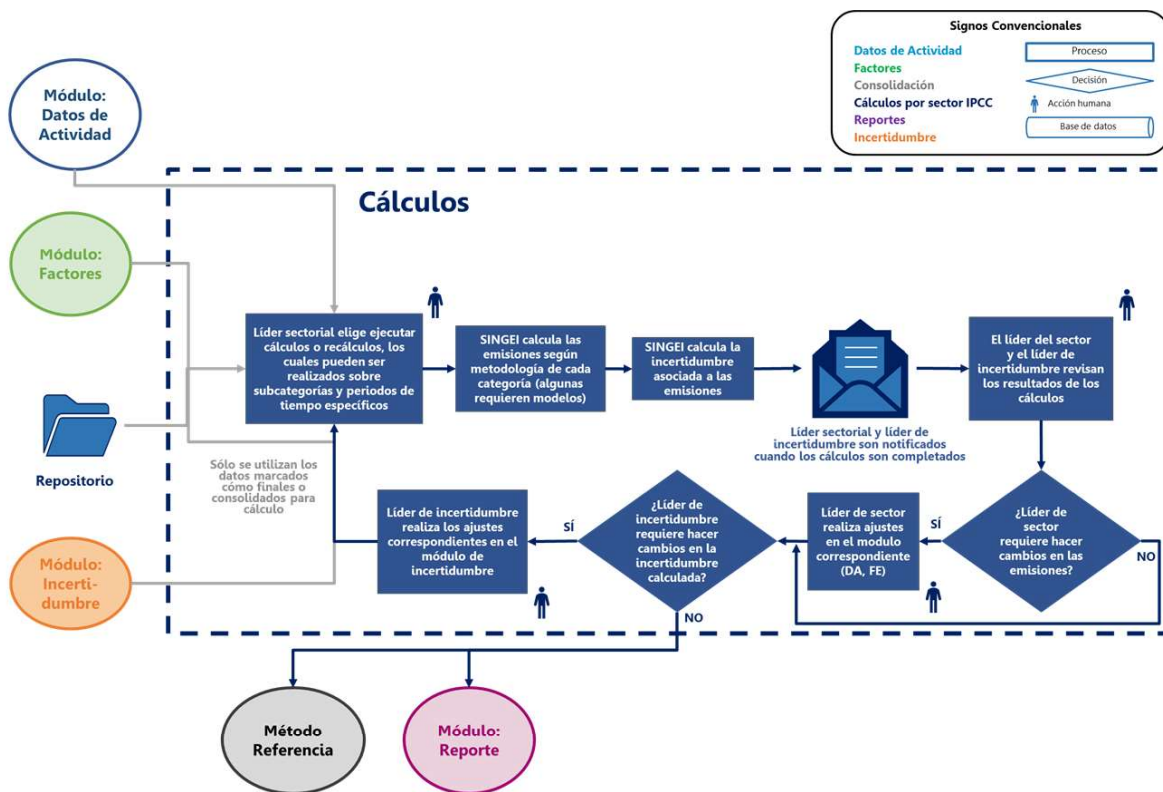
Signos Convencionales

Datos de Actividad
Factores
Consolidación
Cálculos por sector IPCC
Reportes
Incertidumbre

Proceso
Decisión
Acción humana
Base de datos

Módulo: Datos de Actividad

Módulo: Factores

Repositorio

Módulo: Incerti-dumbre

Cálculos

Líder sectorial elige ejecutar cálculos o recálculos, los cuales pueden ser realizados sobre subcategorías y periodos de tiempo específicos

SINGEI calcula las emisiones según metodología de cada categoría (algunas requieren modelos)

SINGEI calcula la incertidumbre asociada a las emisiones

Líder sectorial y líder de incertidumbre son notificados cuando los cálculos son completados

El líder del sector y el líder de incertidumbre revisan los resultados de los cálculos

Sólo se utilizan los datos marcados cómo finales o consolidados para cálculo

¿Líder de sector requiere hacer cambios en las emisiones?

NO

SÍ

Líder de sector realiza ajustes en el modulo correspondiente (DA, FE)

¿Líder de incertidumbre requiere hacer cambios en la incertidumbre calculada?

SÍ

Líder de incertidumbre realiza los ajustes correspondientes en el módulo de incertidumbre

NO

Método Referencia

Módulo: Reporte